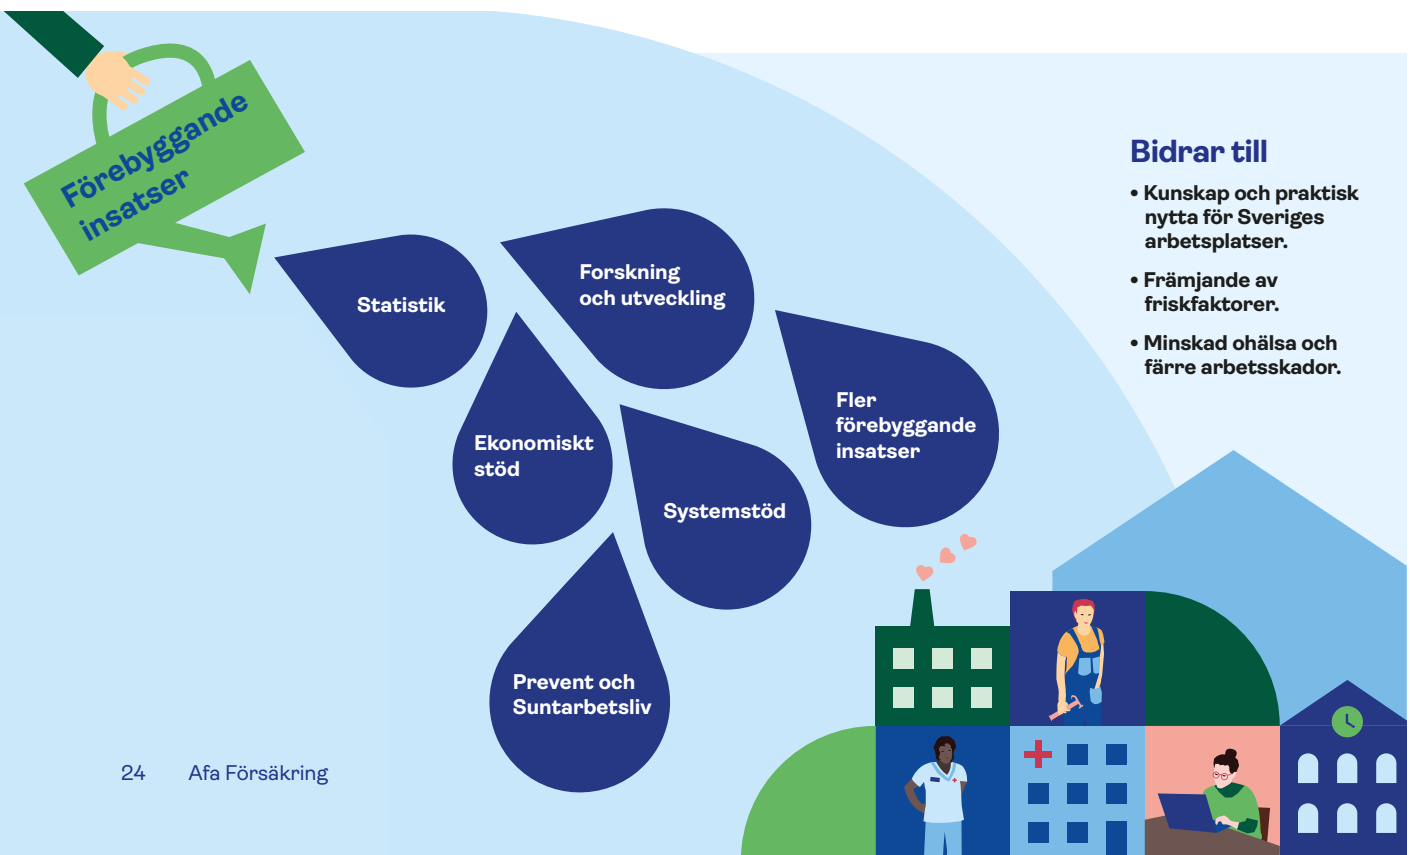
Förebyggande insatser

Statistik

Forskning och utveckling

Ekonomiskt stöd

Systemstöd

Fler förebyggande insatser

Prevent och Suntarbetsliv

Bidrar till

• Kunskap och praktisk nytta för Sveriges arbetsplatser.

• Främjande av friskfaktorer.

• Minskad ohälsa och färre arbetsskador.

24 Afa Försäkring